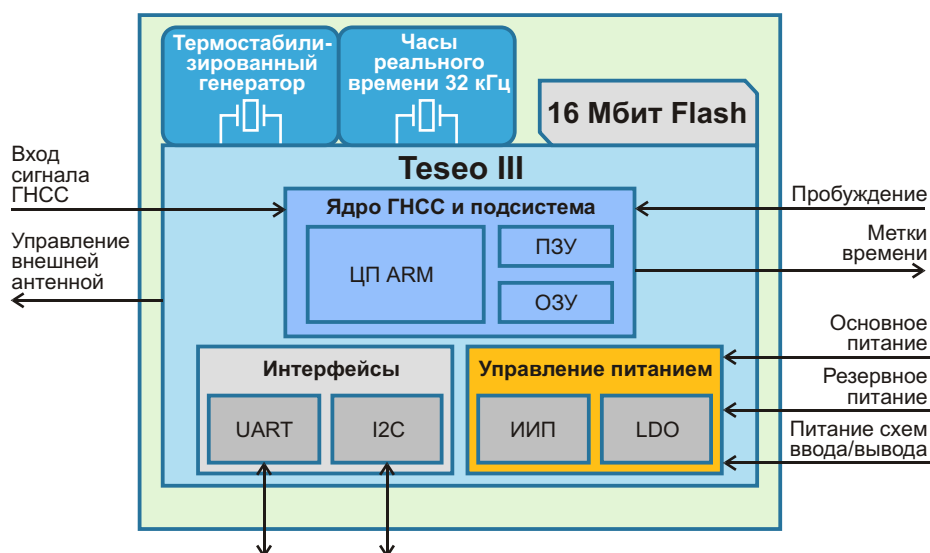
Термостабилизированный генератор

Часы реального времени 32 кГц

16 Мбит Flash

Teseo III

Вход сигнала ГНСС

Управление внешней антенной

Ядро ГНСС и подсистема

ЦП ARM

ПЗУ

ОЗУ

Пробуждение

Метки времени

Интерфейсы

UART

I2C

Управление питанием

ИИП

LDO

Основное питание

Резервное питание

Питание схем ввода/вывода